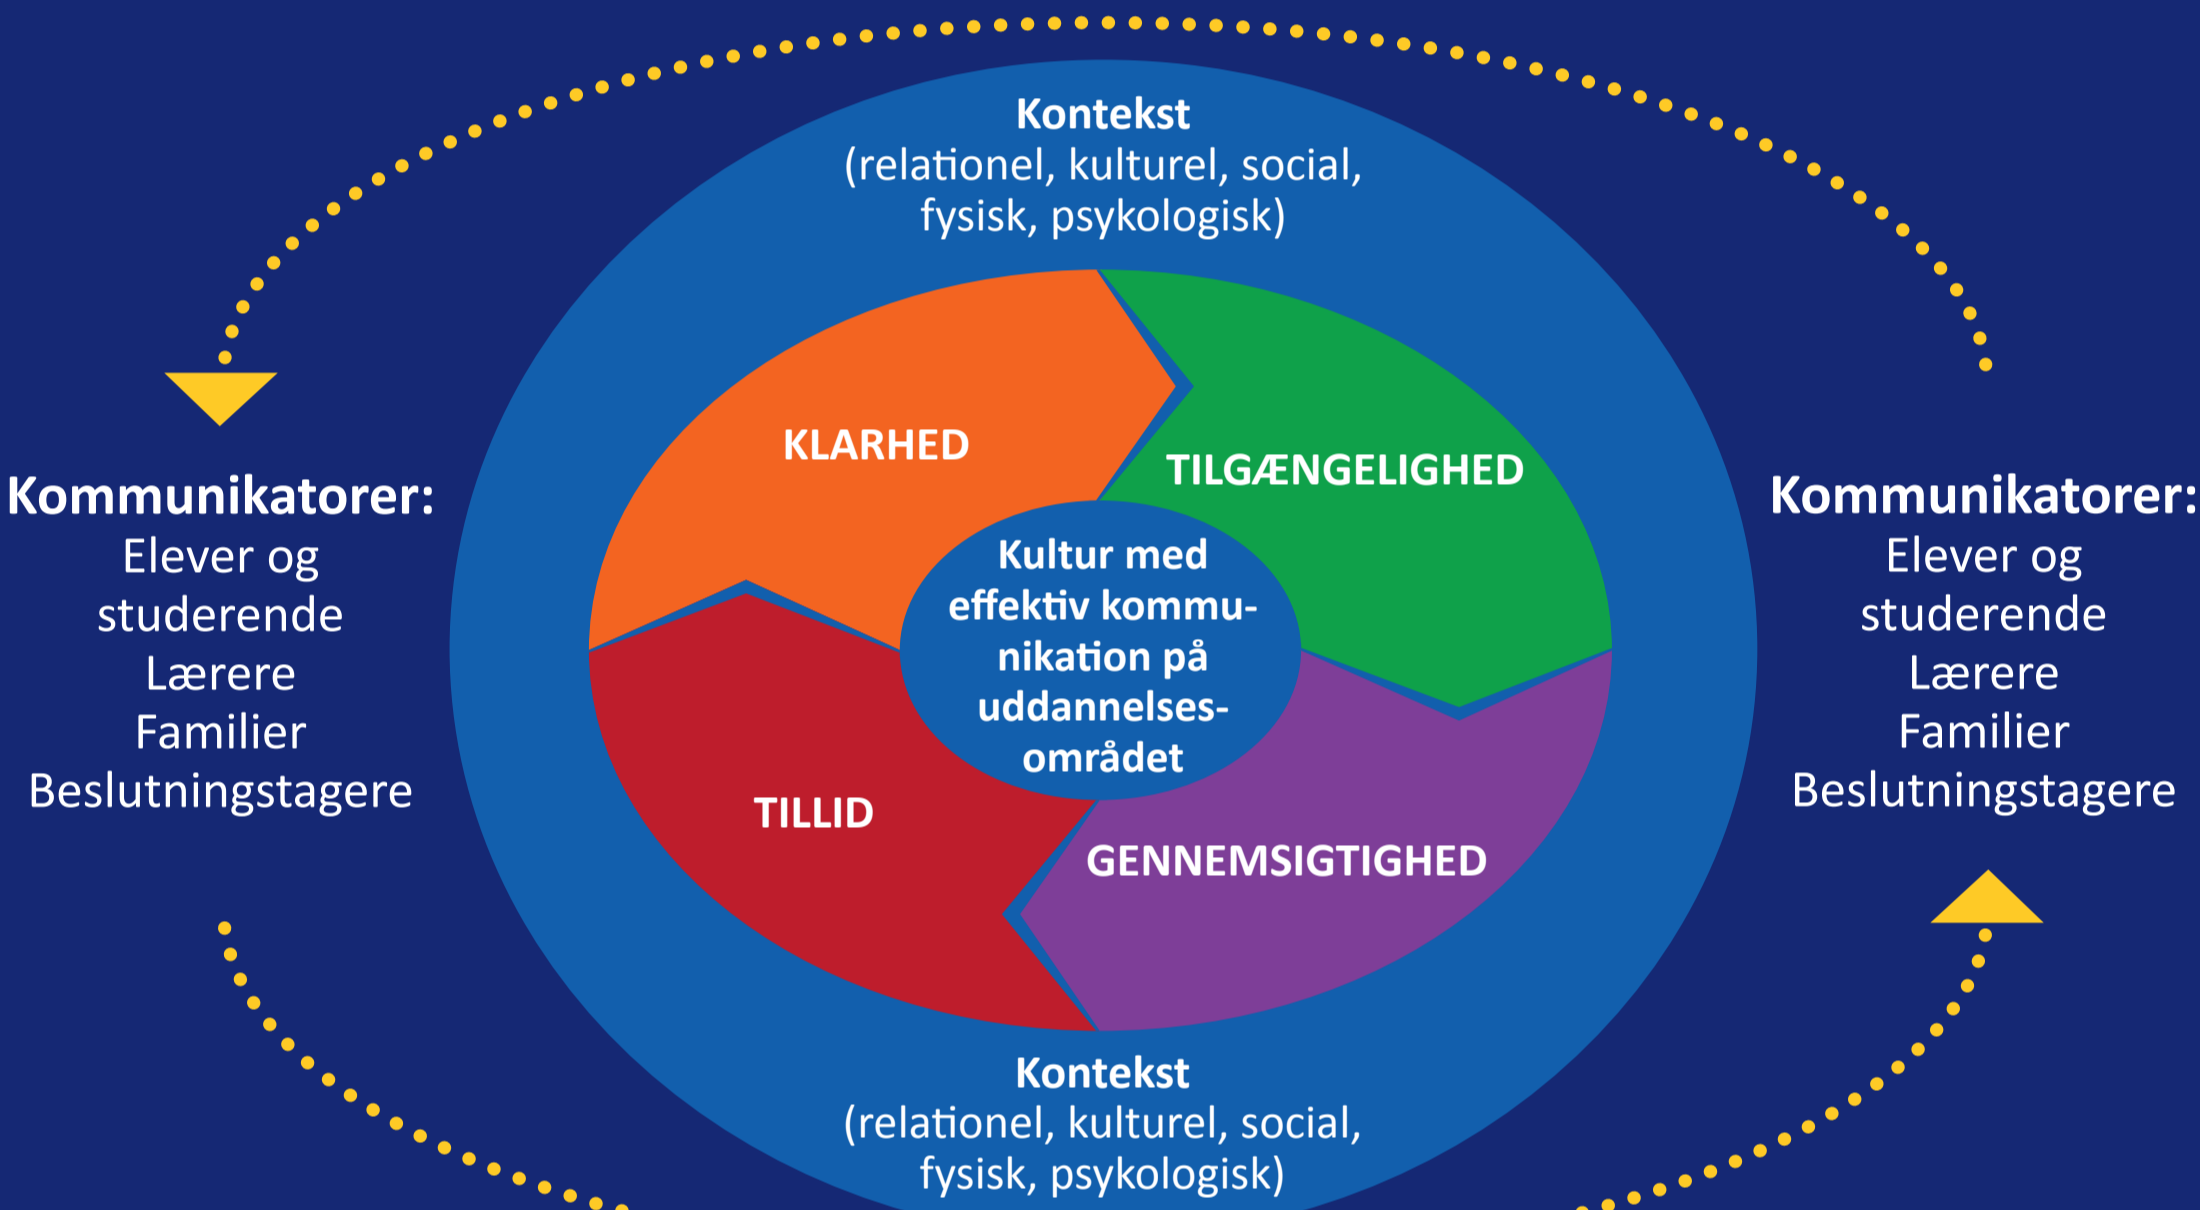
Kontekst
(relationel, kulturel, social, fysisk, psykologisk)

Kommunikatorer:
Elever og studerende
Lærere
Familier
Beslutningstagere

KLARHED

TILGÆNGELIGHED

Kultur med effektiv kommunikation på uddannelsesområdet

TILLID

GENNEMSIGTIGHED

Kommunikatorer:
Elever og studerende
Lærere
Familier
Beslutningstagere

Kontekst
(relationel, kulturel, social, fysisk, psykologisk)